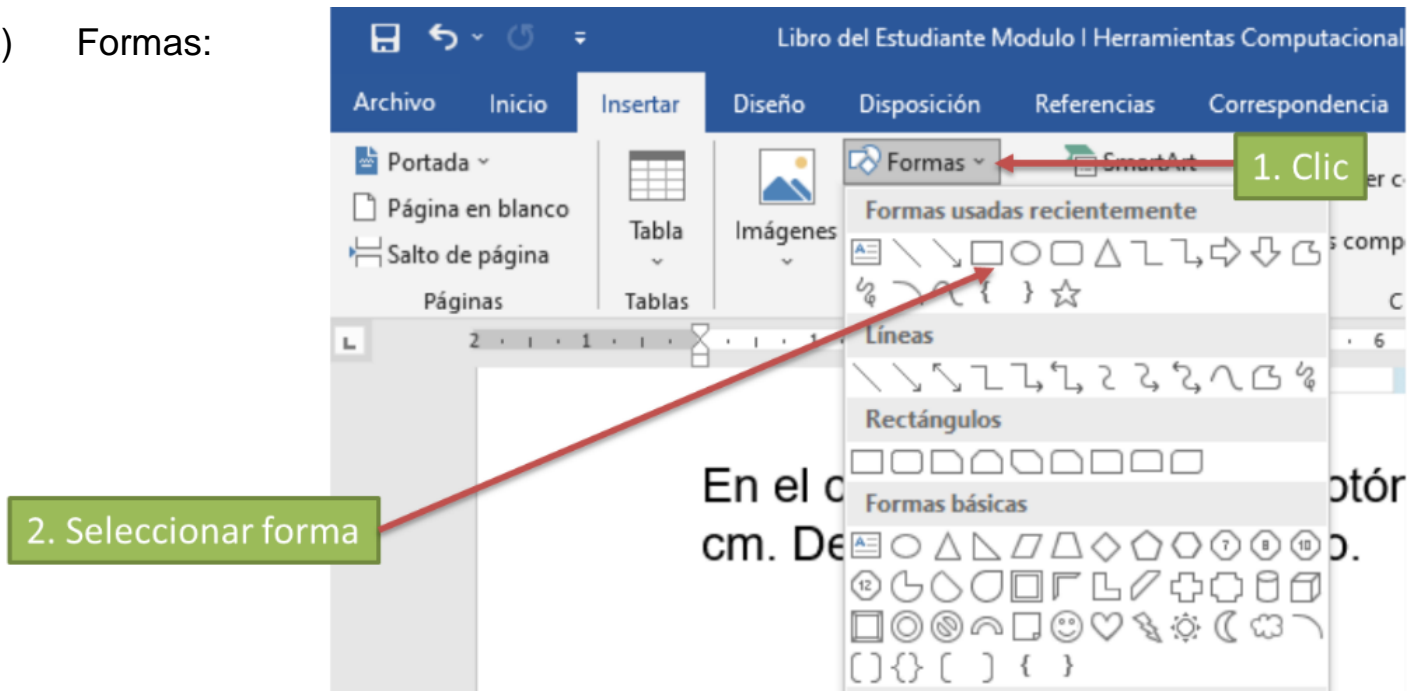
) Formas:

Libro del Estudiante Modulo I Herramientas Computacional

Archivo Inicio Insertar Diseño Disposición Referencias Correspondencia

Portada
Página en blanco
Salto de página
Páginas

Tabla
Tablas

Imágenes

Formas

SmartArt

1. Clic

Formas usadas recientemente

Líneas

Rectángulos

Formas básicas

2. Seleccionar forma

En el c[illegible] otór
cm. De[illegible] o.